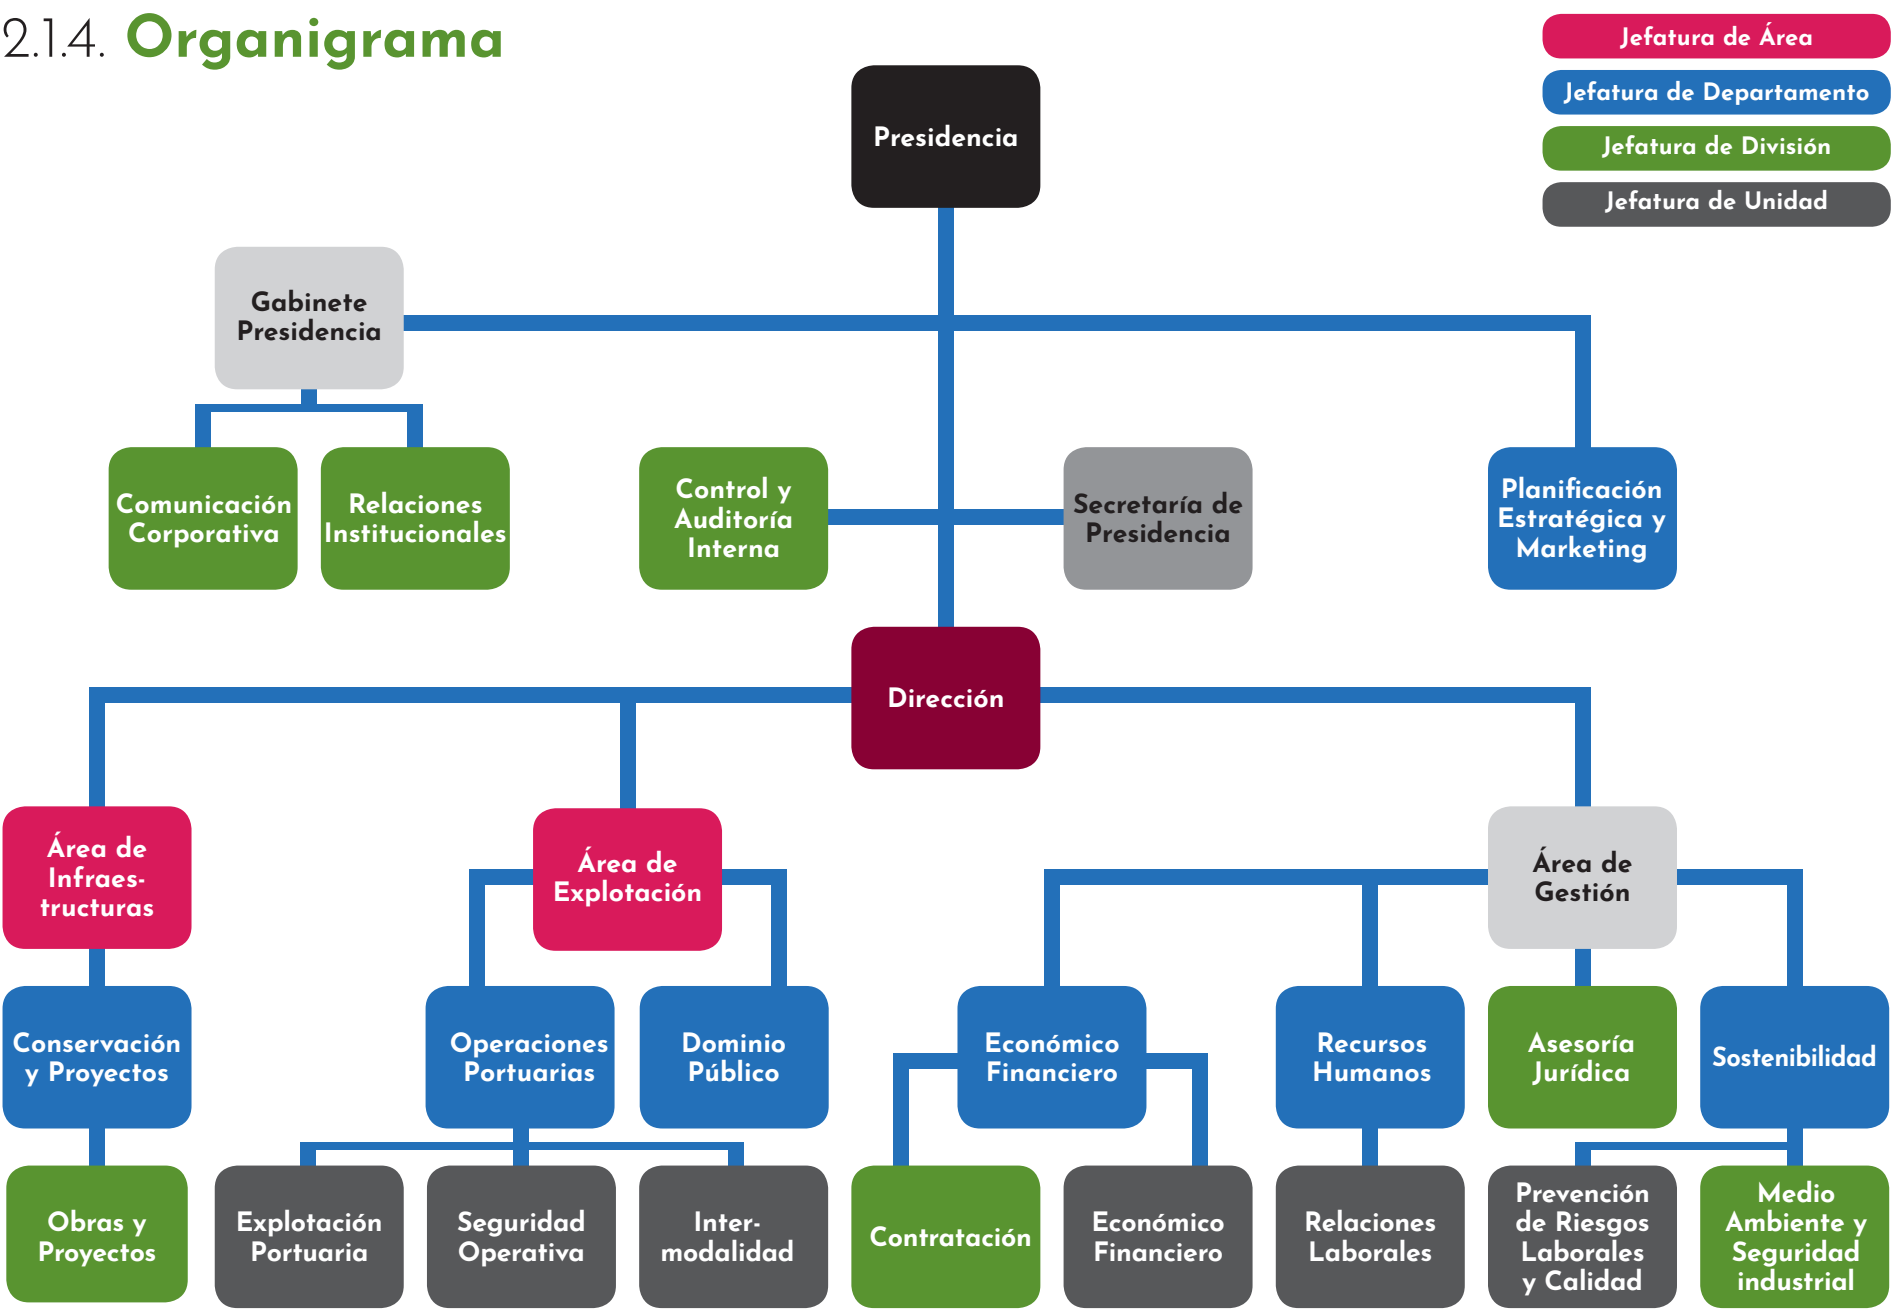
2.1.4. Organigrama

Jefatura de Área
Jefatura de Departamento
Jefatura de División
Jefatura de Unidad

Presidencia

Gabinete Presidencia

Comunicación Corporativa

Relaciones Institucionales

Control y Auditoría Interna

Secretaría de Presidencia

Planificación Estratégica y Marketing

Dirección

Área de Infraestructuras

Área de Explotación

Área de Gestión

Conservación y Proyectos

Operaciones Portuarias

Dominio Público

Económico Financiero

Recursos Humanos

Asesoría Jurídica

Sostenibilidad

Obras y Proyectos

Explotación Portuaria

Seguridad Operativa

Intermodalidad

Contratación

Económico Financiero

Relaciones Laborales

Prevención de Riesgos Laborales y Calidad

Medio Ambiente y Seguridad industrial